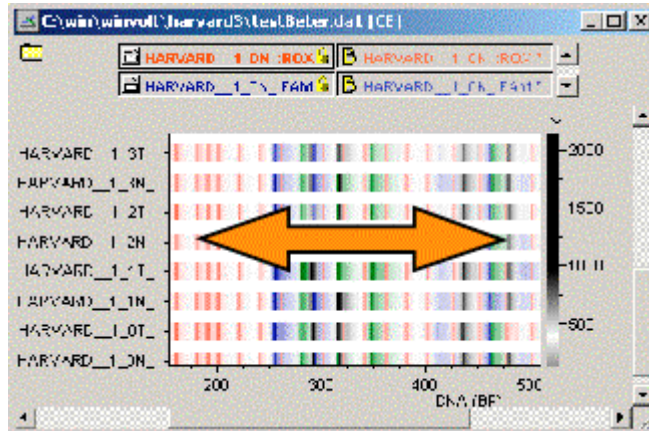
C:\win\winvolt\harvard3\test.Beter.dat [CE]

HARVARD_1_DN_ROX | HARVARD_1_DN_ROX

HARVARD_1_DN_FAM | HARVARD_1_DN_FAM

HARVARD_1_3T
HARVARD_1_3N_
HARVARD_1_2T
HARVARD_1_2N
HARVARD_1_1T_
HARVARD_1_1N_
HARVARD_1_0T_
HARVARD_1_0N_

2000
1500
1000
500

200
300
400
500
DNA (BP)